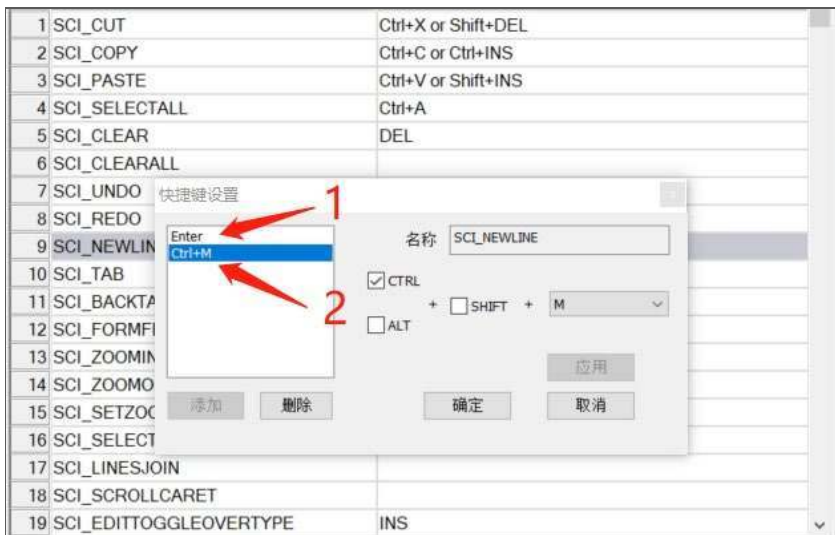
| | | |
|---|---|---|
| 1 | SCI_CUT | Ctrl+X or Shift+DEL |
| 2 | SCI_COPY | Ctrl+C or Ctrl+INS |
| 3 | SCI_PASTE | Ctrl+V or Shift+INS |
| 4 | SCI_SELECTALL | Ctrl+A |
| 5 | SCI_CLEAR | DEL |
| 6 | SCI_CLEARALL | |
| 7 | SCI_UNDO | |
| 8 | SCI_REDO | |
| 9 | SCI_NEWLIN | |
| 10 | SCI_TAB | |
| 11 | SCI_BACKTA | |
| 12 | SCI_FORMFI | |
| 13 | SCI_ZOOMIN | |
| 14 | SCI_ZOOMO | |
| 15 | SCI_SETZOC | |
| 16 | SCI_SELECT | |
| 17 | SCI_LINESJOIN | |
| 18 | SCI_SCROLLCARET | |
| 19 | SCI_EDITTOGGLEOVERTYPE | INS |

快捷键设置

Enter
Ctrl+M

1
2

名称 SCI_NEWLINE

CTRL
ALT
+ SHIFT + M

应用

添加 删除 确定 取消